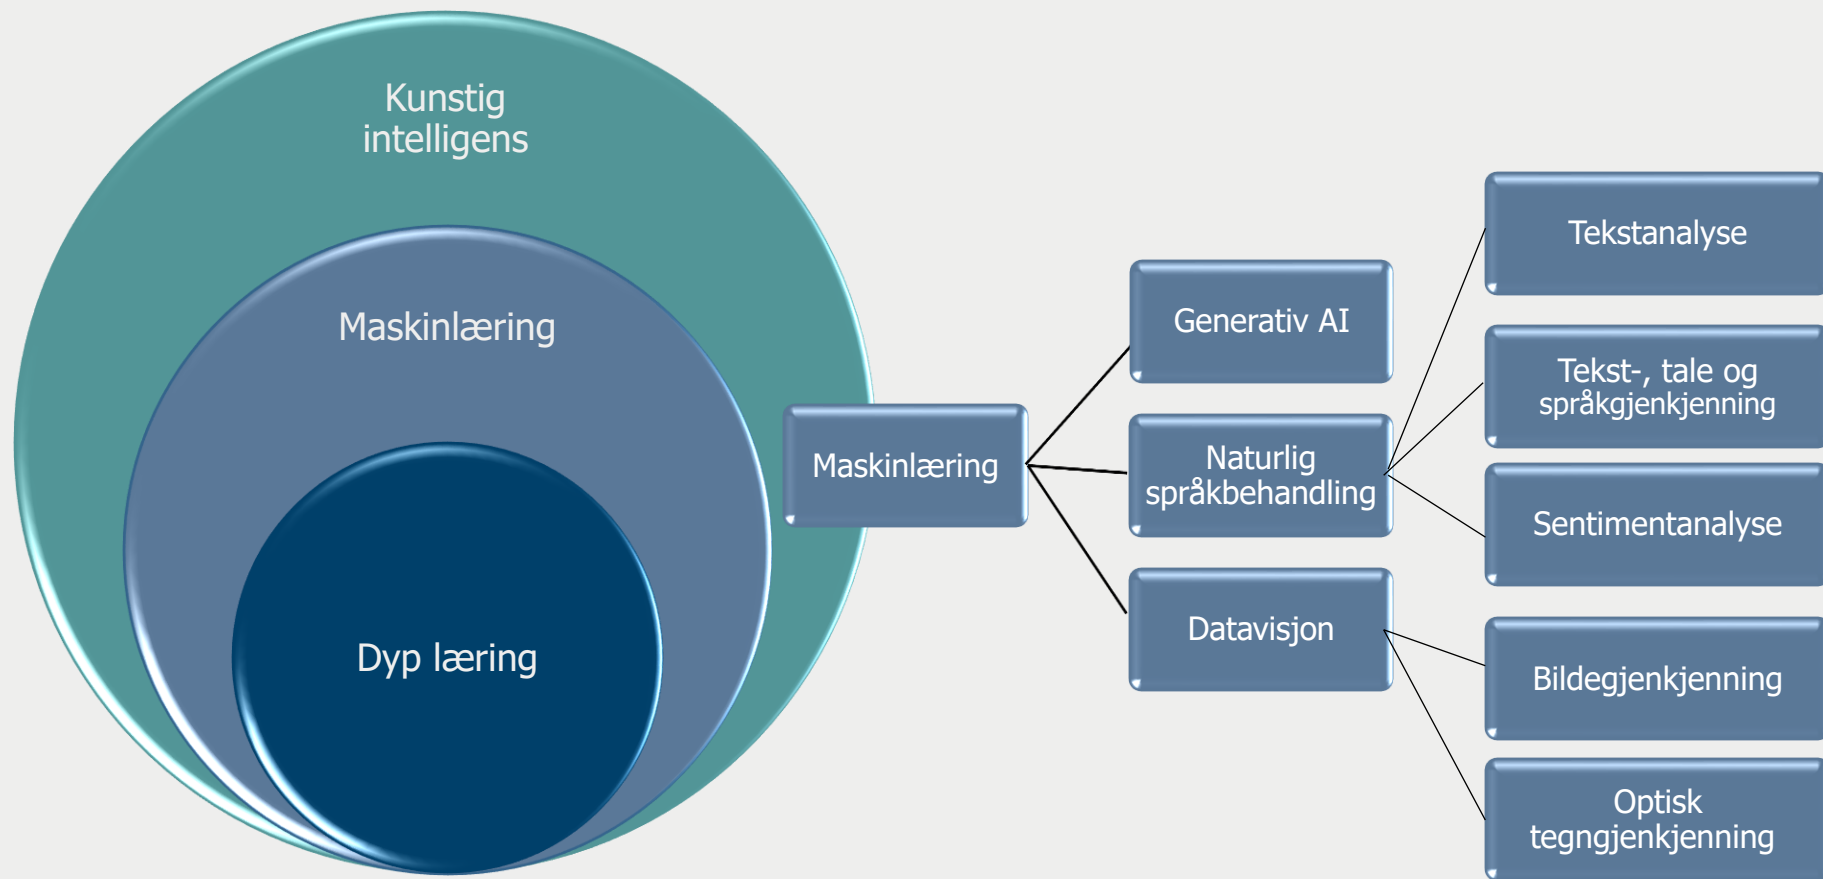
Kunstig intelligens

Maskinlæring

Dyp læring

Maskinlæring

Generativ AI

Naturlig språkbehandling

Datavisjon

Tekstanalyse

Tekst-, tale og språkgjenkjenning

Sentimentanalyse

Bildegjenkjenning

Optisk tegngjenkjenning